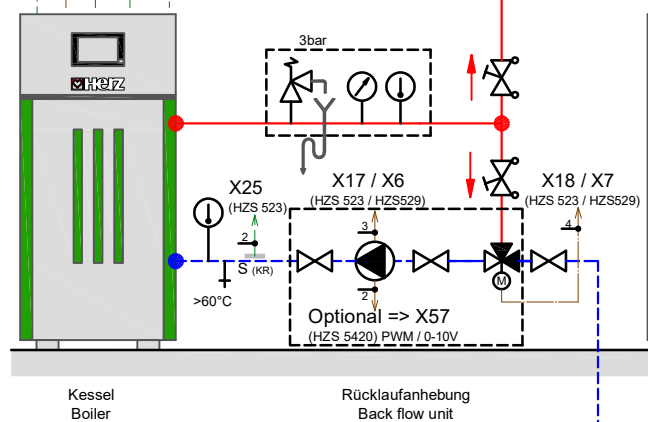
HERZ

3bar

X25
(HZS 523)

X17 / X6
(HZS 523 / HZS529)

X18 / X7
(HZS 523 / HZS529)

2
S (KR)

3

2

4

M

>60°C

Optional => X57
(HZS 5420) PWM / 0-10V

Kessel
Boiler

Rücklaufanhebung
Back flow unit